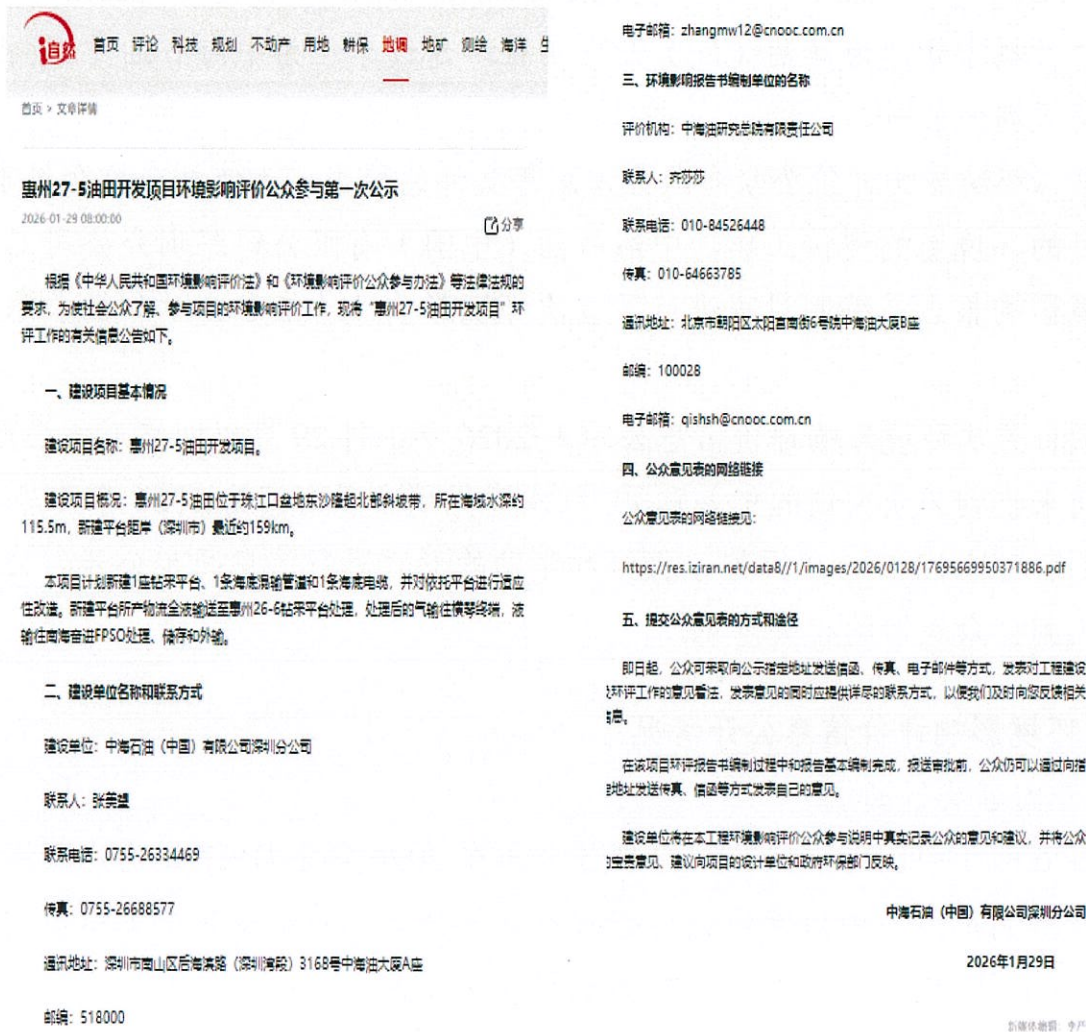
i自然 首页 评论 科技 规划 不动产 用地 耕保 地调 地矿 测绘 海洋 生

首页 > 文章详情

惠州27-5油田开发项目环境影响评价公众参与第一次公示

2026-01-29 08:00:00

分享

根据《中华人民共和国环境影响评价法》和《环境影响评价公众参与办法》等法律法规的要求，为使社会公众了解、参与项目的环境影响评价工作，现将“惠州27-5油田开发项目”环评工作的有关信息公告如下。

一、建设项目基本情况

建设项目名称：惠州27-5油田开发项目。

建设项目概况：惠州27-5油田位于珠江口盆地东沙隆起北部斜坡带，所在海域水深约115.5m，新建平台距岸（深圳市）最近约159km。

本项目计划新建1座钻采平台、1条海底混输管道和1条海底电缆，并对依托平台进行适应性改造。新建平台所产物流全部输送至惠州26-6钻采平台处理，处理后的气输往横琴终端，液输往南海奋进FPSO处理、储存和外输。

二、建设单位名称和联系方式

建设单位：中海石油（中国）有限公司深圳分公司

联系人：张美望

联系电话：0755-26334469

传真：0755-26688577

通讯地址：深圳市南山区后海滨路（深圳湾段）3168号中海油大厦A座

邮编：518000

电子邮箱：zhangmw12@cnooc.com.cn

三、环境影响报告书编制单位的名称

评价机构：中海油研究总院有限责任公司

联系人：齐莎莎

联系电话：010-84526448

传真：010-64663785

通讯地址：北京市朝阳区太阳宫南街6号院中海油大厦B座

邮编：100028

电子邮箱：qishsh@cnooc.com.cn

四、公众意见表的网络链接

公众意见表的网络链接见：

https://res.iziran.net/data8//1/images/2026/0128/17695669950371886.pdf

五、提交公众意见表的方式和途径

即日起，公众可采取向公示指定地址发送信函、传真、电子邮件等方式，发表对工程建设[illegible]环评工作的意见看法，发表意见的同时应提供详尽的联系方式，以便我们及时向您反馈相关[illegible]息。

在该项目环评报告书编制过程中和报告基本编制完成，报送审批前，公众仍可以通过向指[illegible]地址发送传真、信函等方式发表自己的意见。

建设单位将在本工程环境影响评价公众参与说明中真实记录公众的意见和建议，并将公众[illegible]的主要意见、建议向项目的设计单位和政府环保部门反映。

中海石油（中国）有限公司深圳分公司

2026年1月29日

新媒体编辑：李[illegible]